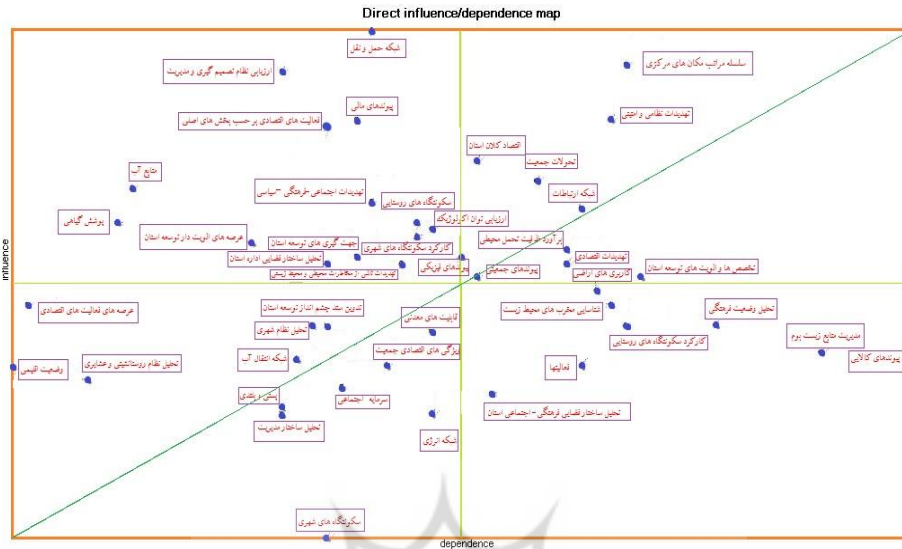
Direct influence/dependence map

شبکه حمل و نقل
ارزیابی نظام تصمیم گیری و مدیریت
سلسله مراتب مکان های مرکزی
پیوندهای مالی
فعالیت های اقتصادی بر حسب بخش های اصلی
تهدیدات نظامی و امنیتی
اقتصاد کلان استان
تحولات جمعیت
منابع آب
تهدیدات اجتماعی-فرهنگی -سیاسی
شبکه ارتباطات
سکونتگاه های روستایی
ارزیابی توان اکولوژیک
پوشش گیاهی
عرصه های اولویت دار توسعه استان
برآورد ظرفیت تحمل محیطی
جهت گیری های توسعه استان
کارکرد سکونتگاه های شهری
تهدیدات اقتصادی
تحلیل ساختار فضایی اداره استان
پیوندهای فیزیکی
تخصص ها و اولویت های توسعه استان
تهدیدات ناشی از مخاطرات محیطی و محیط زیستی
پیوندهای جمعیتی
کاربری های اراضی
عرصه های فعالیت های اقتصادی
تدوین سند چشم انداز توسعه استان
تنگناهای مخرب های محیط زیست
تحلیل وضعیت فرهنگی
قابلیت های معدنی
تحلیل نظام شهری
کارکرد سکونتگاه های روستایی
مدیریت منابع زیست بوم
ویژگی های اقتصادی جمعیت
شبکه انتقال آب
پیوندهای کالایی
تحلیل نظام روستانشینی و عشایری
فعالیتها
وضعیت اقلیم
سرمایه اجتماعی
پستی و بلندی
تحلیل ساختار فضایی فرهنگی - اجتماعی استان
تحلیل ساختار مدیریت
شبکه انرژی
سکونتگاه های شهری

influence
dependence